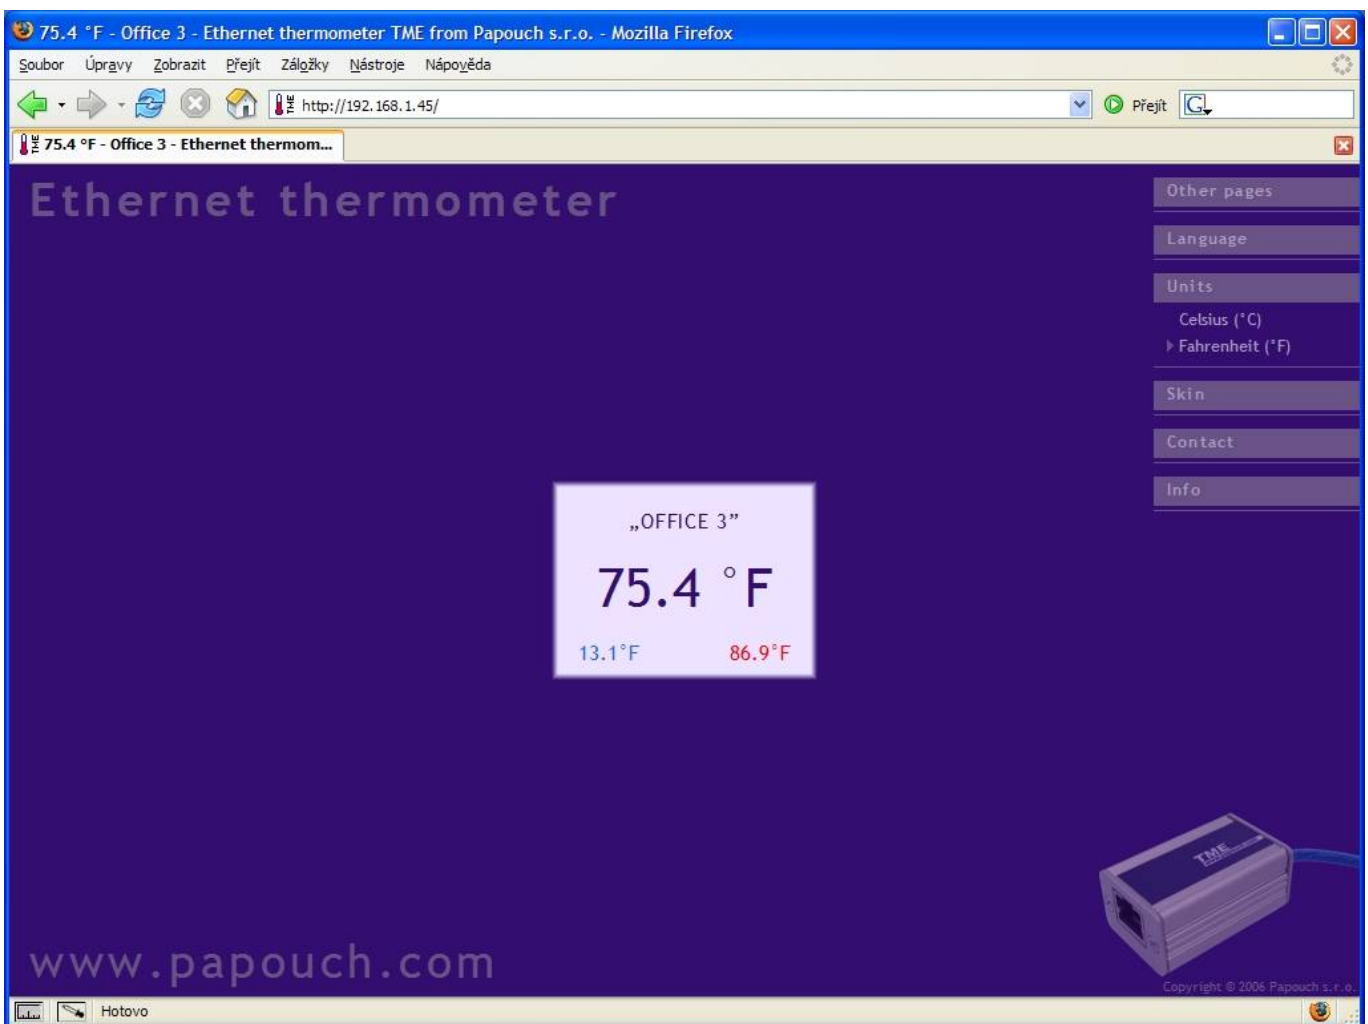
75.4 °F - Office 3 - Ethernet thermometer TME from Papouch s.r.o. - Mozilla Firefox

Soubor Úpravy Zobrazit Přejít Záložky Nástroje Nápověda

http://192.168.1.45/

Přejít

75.4 °F - Office 3 - Ethernet thermom...

Ethernet thermometer

Other pages

Language

Units

Celsius (°C)

Fahrenheit (°F)

Skin

Contact

Info

„OFFICE 3"

75.4 °F

13.1°F

86.9°F

TME

www.papouch.com

Copyright © 2006 Papouch s.r.o.

Hotovo